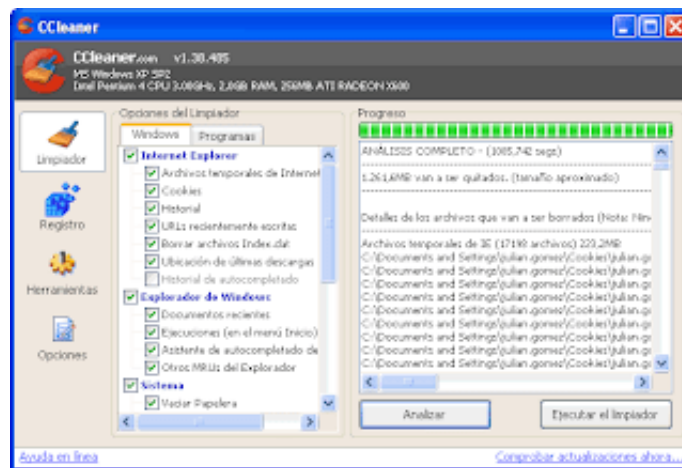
CCleaner

CCleaner.com v1.38.485
MS Windows XP SP2
Intel Pentium 4 CPU 3.00GHz, 2,0GB RAM, 256MB ATI RADEON X600

Limpiador
Registro
Herramientas
Opciones

Opciones del Limpiador
Windows | Programas

Internet Explorer
Archivos temporales de Internet
Cookies
Historial
URLs recientemente escritas
Borrar archivos Index.dat
Ubicación de últimas descargas
Historial de autocompletado
Explorador de Windows
Documentos recientes
Ejecuciones (en el menú Inicio)
Asistente de autocompletado de
Otros MRUs del Explorador
Sistema
Vaciar Papelera

Progreso

ANÁLISIS COMPLETO - (1085.742 segs)

1.261,6MB van a ser quitados. (tamaño aproximado)

Detalles de los archivos que van a ser borrados (Nota: Nin

Archivos temporales de IE (17198 archivos) 223,2MB
C:\Documents and Settings\julian.gomez\Cookies\julian.go
C:\Documents and Settings\julian.gomez\Cookies\julian.go
C:\Documents and Settings\julian.gomez\Cookies\julian.go
C:\Documents and Settings\julian.gomez\Cookies\julian.go
C:\Documents and Settings\julian.gomez\Cookies\julian.go
C:\Documents and Settings\julian.gomez\Cookies\julian.go
C:\Documents and Settings\julian.gomez\Cookies\julian.go
C:\Documents and Settings\julian.gomez\Cookies\julian.go
C:\Documents and Settings\julian.gomez\Cookies\julian.go
C:\Documents and Settings\julian.gomez\Cookies\julian.go
C:\Documents and Settings\julian.gomez\Cookies\julian.go

Analizar
Ejecutar el limpiador

Ayuda en línea
Comprobar actualizaciones ahora...